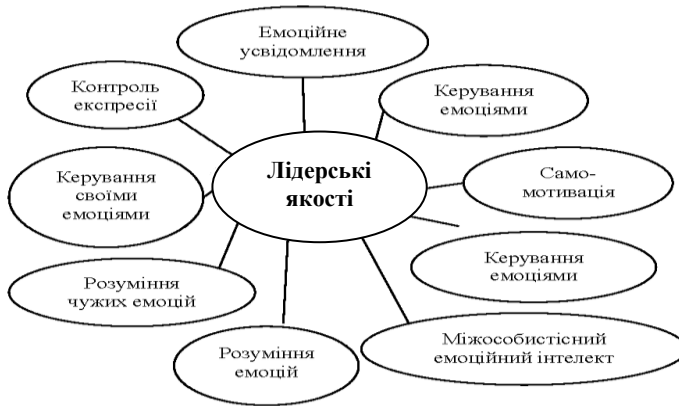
Лідерські якості

Емоційне усвідомлення

Керування емоціями

Само-мотивація

Керування емоціями

Міжособистісний емоційний інтелект

Розуміння емоцій

Розуміння чужих емоцій

Керування своїми емоціями

Контроль експресії